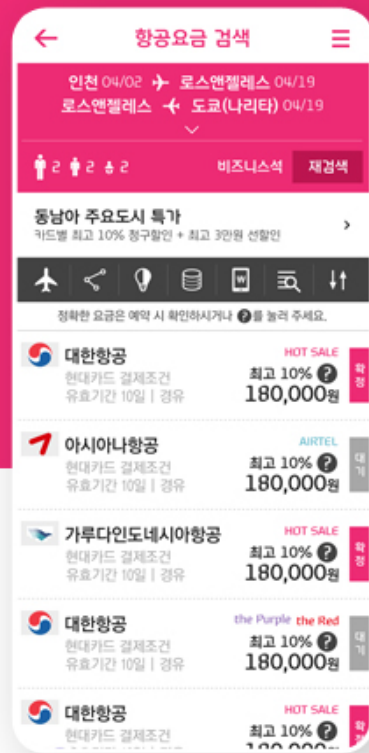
항공요금 검색

인천 04/02 → 로스앤젤레스 04/19
로스앤젤레스 → 도쿄(나리타) 04/19

2 2 2 비즈니스석 재검색

동남아 주요도시 특가
카드별 최고 10% 청구할인 + 최고 3만원 선할인

정확한 요금은 예약 시 확인하시거나 ?를 눌러 주세요.

대한항공
현대카드 결제조건
유효기간 10일 | 경유
HOT SALE
최고 10% ?
180,000원
확정

아시아나항공
현대카드 결제조건
유효기간 10일 | 경유
AIRTEL
최고 10% ?
180,000원
대기

가루다인도네시아항공
현대카드 결제조건
유효기간 10일 | 경유
HOT SALE
최고 10% ?
180,000원
확정

대한항공
현대카드 결제조건
유효기간 10일 | 경유
the Purple the Red
최고 10% ?
180,000원
대기

대한항공
현대카드 결제조건
HOT SALE
최고 10% ?
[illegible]
확